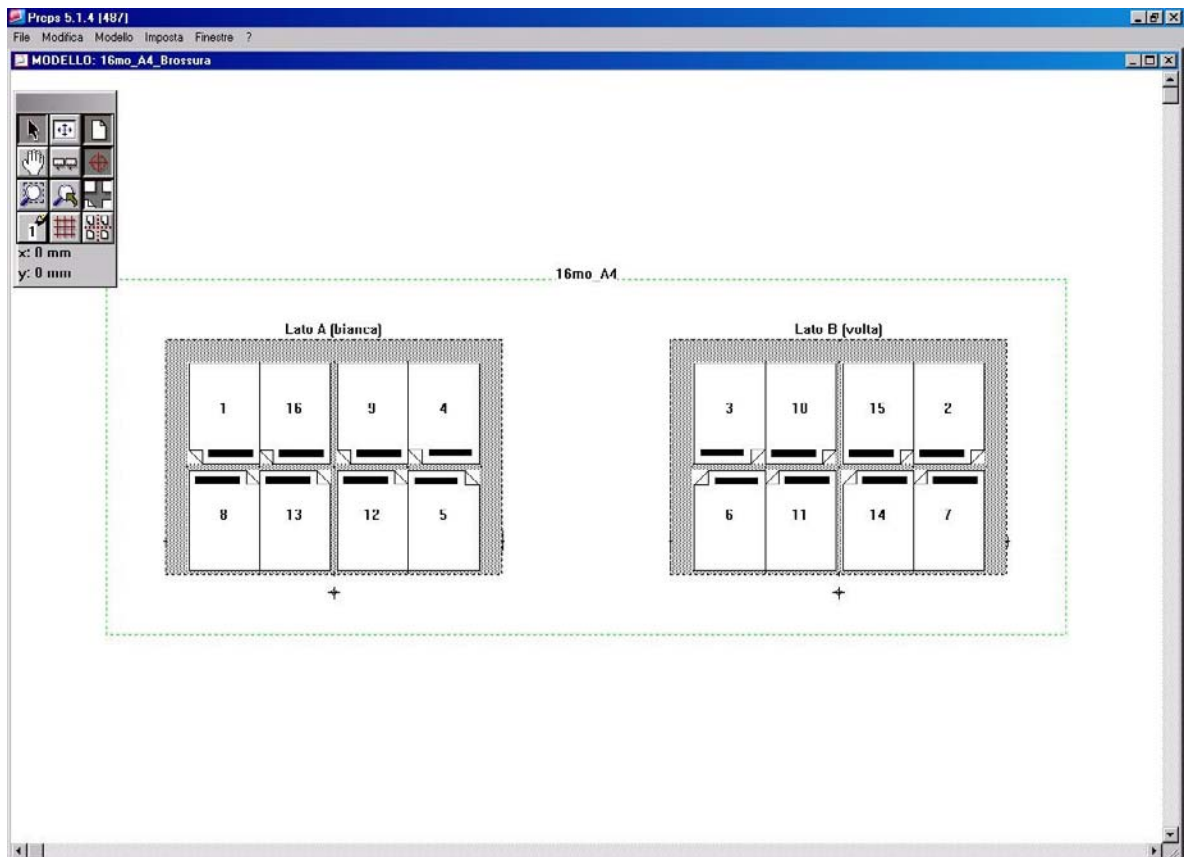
Preps 5.1.4 [487]

File Modifica Modello Imposta Finestre ?

MODELLO: 16mo_A4_Brossura

x: 0 mm
y: 0 mm

16mo_A4

Lato A (bianca)

| 1 | 16 | 9 | 4 |
|---|---|---|---|
| 8 | 13 | 12 | 5 |

Lato B (volta)

| 3 | 10 | 15 | 2 |
|---|---|---|---|
| 6 | 11 | 14 | 7 |